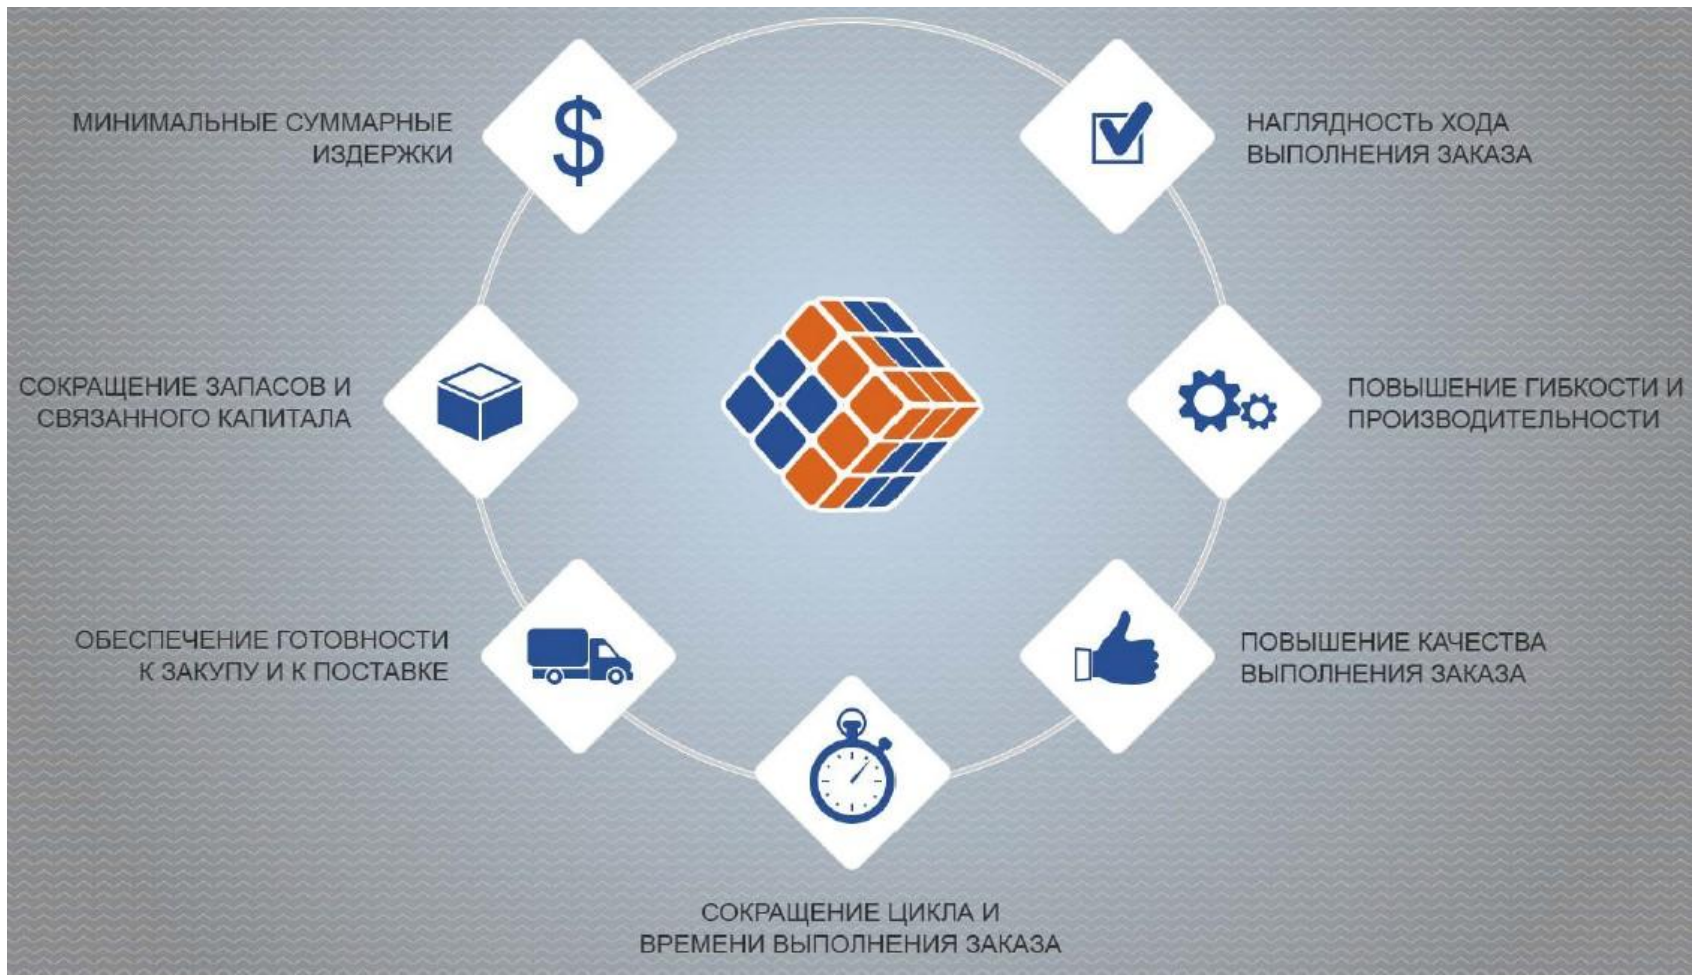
МИНИМАЛЬНЫЕ СУММАРНЫЕ ИЗДЕРЖКИ

НАГЛЯДНОСТЬ ХОДА ВЫПОЛНЕНИЯ ЗАКАЗА

СОКРАЩЕНИЕ ЗАПАСОВ И СВЯЗАННОГО КАПИТАЛА

ПОВЫШЕНИЕ ГИБКОСТИ И ПРОИЗВОДИТЕЛЬНОСТИ

ОБЕСПЕЧЕНИЕ ГОТОВНОСТИ К ЗАКУПУ И К ПОСТАВКЕ

ПОВЫШЕНИЕ КАЧЕСТВА ВЫПОЛНЕНИЯ ЗАКАЗА

СОКРАЩЕНИЕ ЦИКЛА И ВРЕМЕНИ ВЫПОЛНЕНИЯ ЗАКАЗА